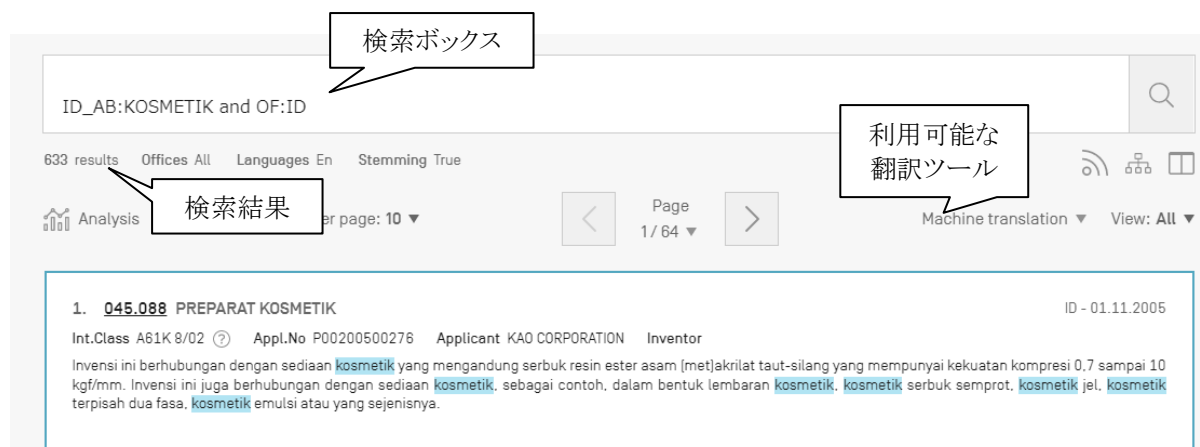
検索ボックス

ID_AB:KOSMETIK and OF:ID

利用可能な翻訳ツール

633 results Offices All Languages En Stemming True

検索結果

Analysis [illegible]er page: 10 ▼

Page 1 / 64 ▼

Machine translation ▼ View: All ▼

1. 045.088 PREPARAT KOSMETIK

ID - 01.11.2005

Int.Class A61K 8/02 ? Appl.No P00200500276 Applicant KAO CORPORATION Inventor

Invensi ini berhubungan dengan sediaan kosmetik yang mengandung serbuk resin ester asam (met)akrilat taut-silang yang mempunyai kekuatan kompresi 0,7 sampai 10 kgf/mm. Invensi ini juga berhubungan dengan sediaan kosmetik, sebagai contoh, dalam bentuk lembaran kosmetik, kosmetik serbuk semprot, kosmetik jel, kosmetik terpisah dua fasa, kosmetik emulsi atau yang sejenisnya.